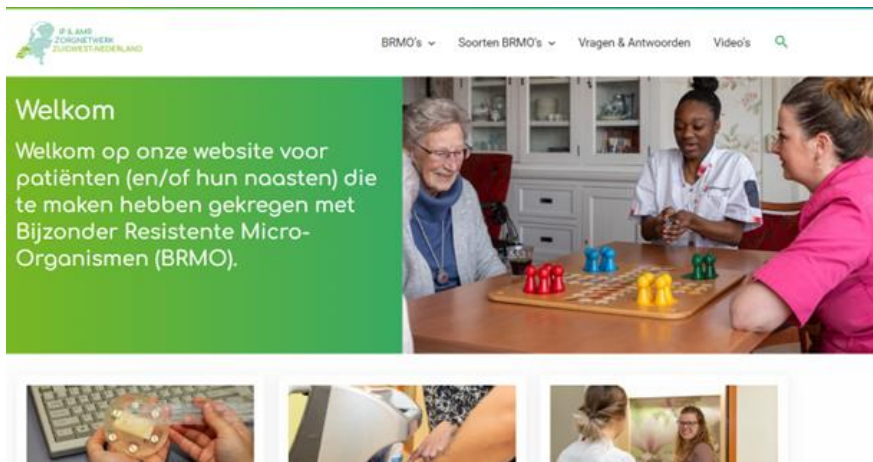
IP & AMR ZORGNETWERK ZUIDWEST-NEDERLAND

BRMO's ⌄ Soorten BRMO's ⌄ Vragen & Antwoorden Video's

Welkom

Welkom op onze website voor patiënten (en/of hun naasten) die te maken hebben gekregen met Bijzonder Resistente Micro-Organismen (BRMO).